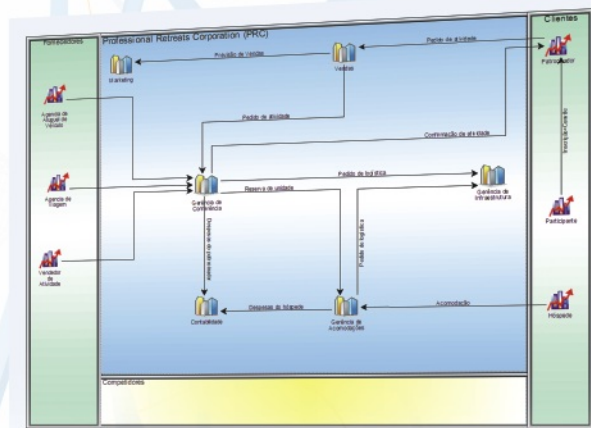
Fornecedores

Professional Retreats Corporation (PRC)

Clientes

Pedido de atividade

Previsão de Vendas

Vendas

Marketing

Patrocinador

Agência de Aluguel de Veículo

Pedido de atividade

Confirmação de atividade

Inscrição/Sessão

Agência de Viagem

Gerência de Conferência

Pedido de logística

Reserva de unidade

Gerência de Infraestrutura

Participante

Reserva geral de hóspede

Pedido de logística

Vendedor de Atividade

Acomodação

Hóspede

Contabilidade

Despesas do hóspede

Gerência de Acomodações

Competidores